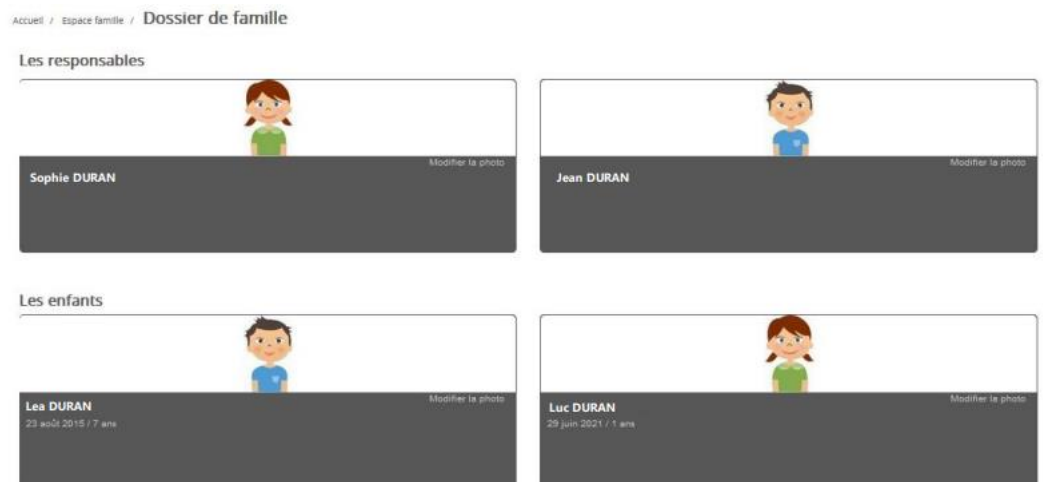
Accueil / Espace famille / Dossier de famille

Les responsables

Modifier la photo

Sophie DURAN

Modifier la photo

Jean DURAN

Les enfants

Modifier la photo

Lea DURAN

23 août 2015 / 7 ans

Modifier la photo

Luc DURAN

29 juin 2021 / 1 ans